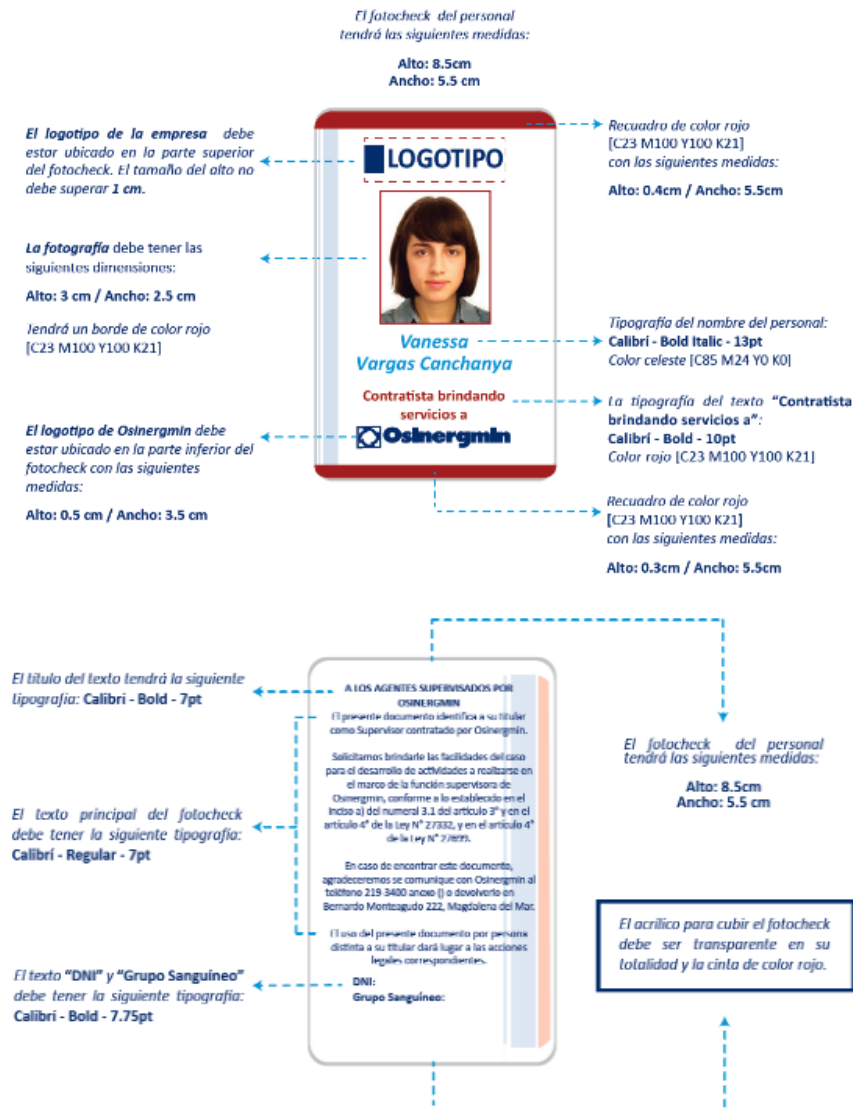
El fotocheck del personal tendrá las siguientes medidas:

Alto: 8.5cm
Ancho: 5.5 cm

El logotipo de la empresa debe estar ubicado en la parte superior del fotocheck. El tamaño del alto no debe superar 1 cm.

LOGOTIPO

Recuadro de color rojo [C23 M100 Y100 K21] con las siguientes medidas:

Alto: 0.4cm / Ancho: 5.5cm

La fotografía debe tener las siguientes dimensiones:

Alto: 3 cm / Ancho: 2.5 cm

Tendrá un borde de color rojo [C23 M100 Y100 K21]

Vanessa Vargas Canchanya

Tipografía del nombre del personal: Calibri - Bold Italic - 13pt Color celeste [C85 M24 Y0 K0]

Contratista brindando servicios a

Osinergmin

La tipografía del texto "Contratista brindando servicios a": Calibri - Bold - 10pt Color rojo [C23 M100 Y100 K21]

El logotipo de Osinergmin debe estar ubicado en la parte inferior del fotocheck con las siguientes medidas:

Alto: 0.5 cm / Ancho: 3.5 cm

Recuadro de color rojo [C23 M100 Y100 K21] con las siguientes medidas:

Alto: 0.3cm / Ancho: 5.5cm

El título del texto tendrá la siguiente tipografía: Calibri - Bold - 7pt

A LOS AGENTES SUPERVISADOS POR OSINERGMIN

El presente documento identifica a su titular como Supervisor contratado por Osinergmin.

Solicitamos brindarle las facilidades del caso para el desarrollo de actividades a realizarse en el marco de la función supervisora de Osinergmin, conforme a lo establecido en el inciso a) del numeral 3.1 del artículo 3° y en el artículo 4° de la Ley N° 27332, y en el artículo 4° de la Ley N° 27699.

En caso de encontrar este documento, agradeceremos se comunique con Osinergmin al teléfono 219 3400 anexo () o devolverlo en Bernardo Monteagudo 222, Magdalena del Mar.

El uso del presente documento por persona distinta a su titular dará lugar a las acciones legales correspondientes.

DNI:
Grupo Sanguíneo:

El fotocheck del personal tendrá las siguientes medidas:

Alto: 8.5cm
Ancho: 5.5 cm

El texto principal del fotocheck debe tener la siguiente tipografía: Calibri - Regular - 7pt

El acrílico para cubir el fotocheck debe ser transparente en su totalidad y la cinta de color rojo.

El texto "DNI" y "Grupo Sanguíneo" debe tener la siguiente tipografía: Calibri - Bold - 7.75pt